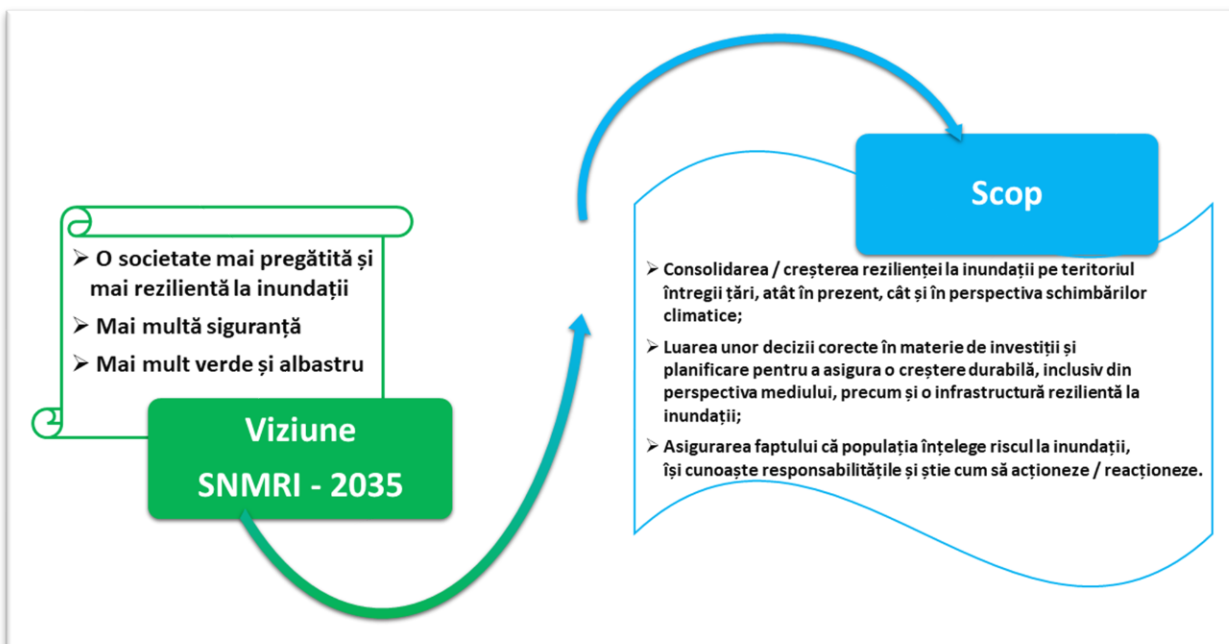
➢ O societate mai pregătită și mai rezilientă la inundații

➢ Mai multă siguranță

➢ Mai mult verde și albastru

Viziune
SNMRI - 2035

Scop

➢ Consolidarea / creșterea rezilienței la inundații pe teritoriul întregii țări, atât în prezent, cât și în perspectiva schimbărilor climatice;

➢ Luarea unor decizii corecte în materie de investiții și planificare pentru a asigura o creștere durabilă, inclusiv din perspectiva mediului, precum și o infrastructură rezilientă la inundații;

➢ Asigurarea faptului că populația înțelege riscul la inundații, își cunoaște responsabilitățile și știe cum să acționeze / reacționeze.